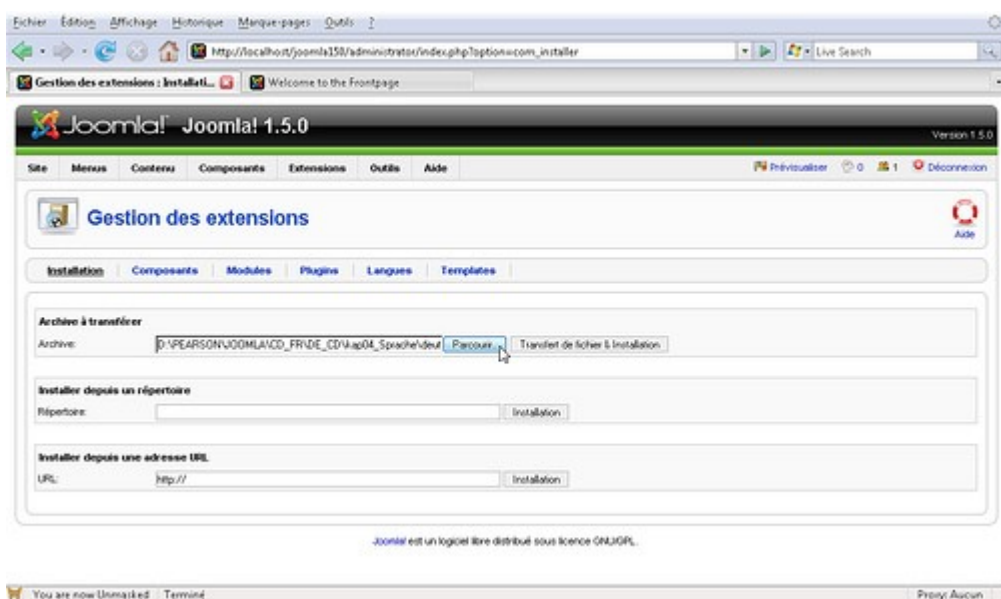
Fichier Édition Affichage Historique Marque-pages Outils ?

http://localhost/joomla150/administrator/index.php?option=com_installer

Live Search

Gestion des extensions : Installati...

Welcome to the Frontpage

Joomla! Joomla! 1.5.0

Version 1.5.0

Site Menus Contenu Composants Extensions Outils Aide

Prévisualiser 0 1 Déconnexion

Gestion des extensions

Aide

Installation Composants Modules Plugins Langues Templates

Archive à transférer

Archive: D:\PEARSON\JOOMLA\CD_FR\DE_CD\kap04_Sprache\deut Parcourir... Transfert de fichier & Installation

Installer depuis un répertoire

Répertoire: Installation

Installer depuis une adresse URL

URL: http:// Installation

Joomla! est un logiciel libre distribué sous licence GNU/GPL.

You are now Unmasked Terminé

Proxy: Aucun